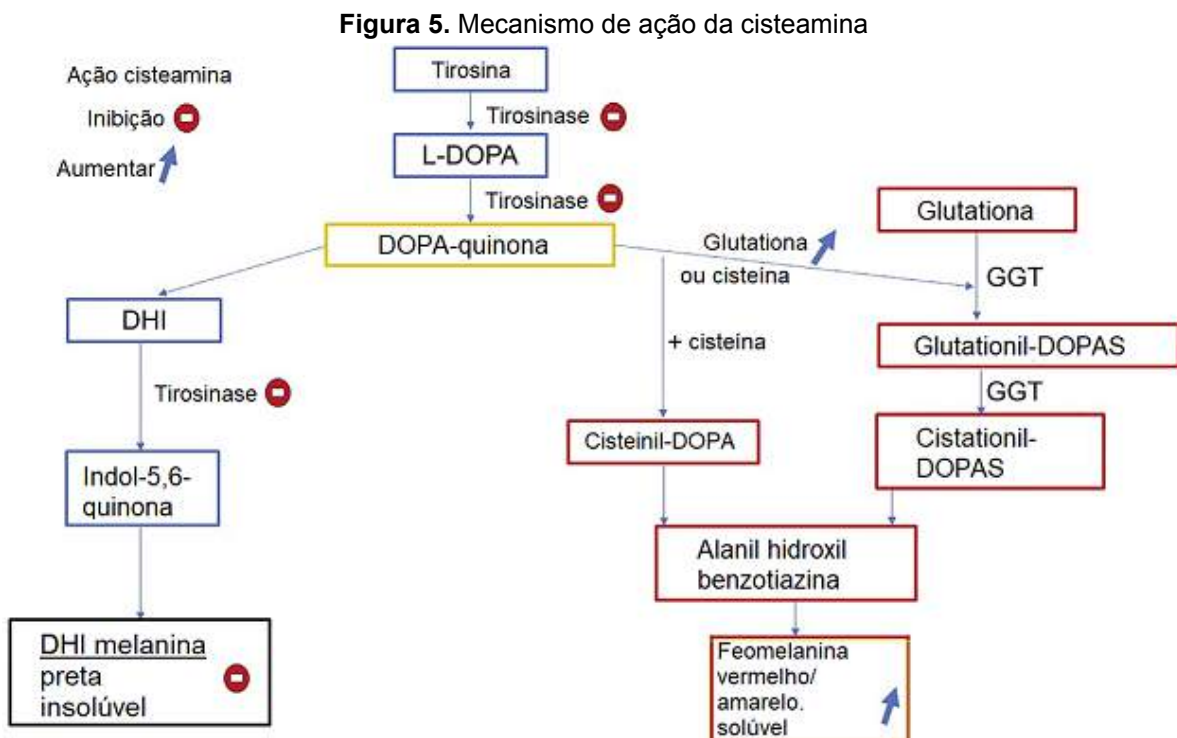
**Figura 5.** Mecanismo de ação da cisteamina

Ação cisteamina

Inibição

Aumentar

Tirosina

Tirosinase

L-DOPA

Tirosinase

DOPA-quinona

Glutationa ou cisteina

Glutationa

GGT

DHI

+ cisteina

Glutationil-DOPAS

Tirosinase

GGT

Cisteinil-DOPA

Cistationil-DOPAS

Indol-5,6-quinona

Alanil hidroxil benzotiazina

DHI melanina preta insolúvel

Feomelanina vermelho/ amarelo. solúvel